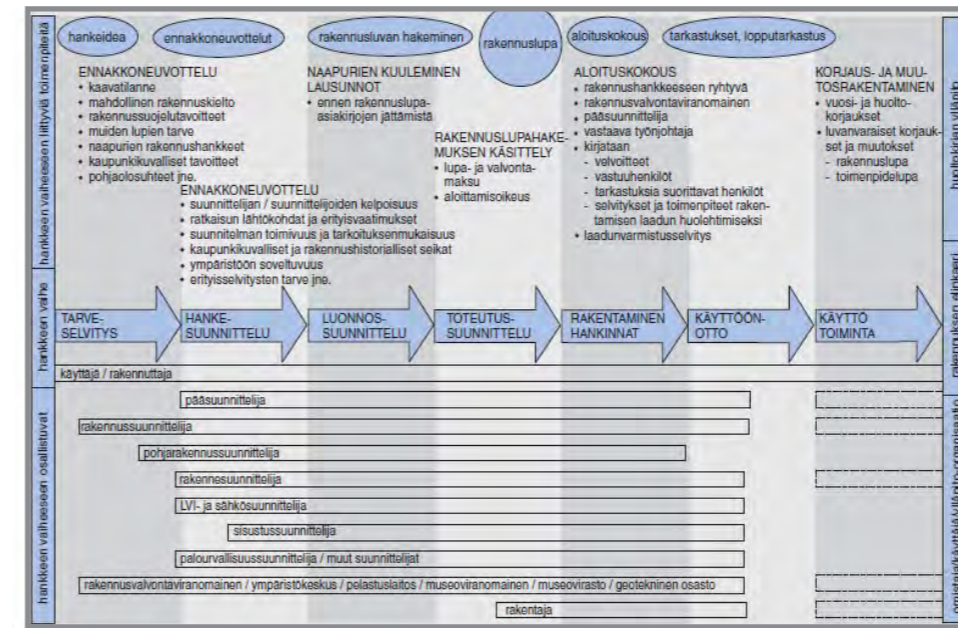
hankkeen vaiheeseen liittyviä toimenpiteitä

hankeidea

ennakkoneuvottelut

rakennusluvan hakeminen

rakennuslupa

aloituskokous

tarkastukset, lopputarkastus

ENNAKKONEUVOTTELU
• kaavatilanne
• mahdollinen rakennuskielto
• rakennussuojelutavoitteet
• muiden lupien tarve
• naapurien rakennushankkeet
• kaupunkikuvalliset tavoitteet
• pohjaolosuhteet jne.

NAAPURIEN KUULEMINEN LAUSUNNOT
• ennen rakennuslupa-asiakirjojen jättämistä

RAKENNUSLUPAHAKEMUKSEN KÄSITTELY
• lupa- ja valvontamaksu
• aloittamisoikeus

ALOITUSKOKOUS
• rakennushankkeeseen ryhtyvä
• rakennusvalvontaviranomainen
• pääsuunnittelija
• vastaava työnjohtaja
• kirjataan
- velvoitteet
- vastuuhenkilöt
- tarkastuksia suorittavat henkilöt
- selvitykset ja toimenpiteet rakentamisen laadun huolehtimiseksi
• laadunvarmistusselvitys

KORJAUS- JA MUUTOSRAKENTAMINEN
• vuosi- ja huoltokorjaukset
• luvanvaraiset korjaukset ja muutokset
- rakennuslupa
- toimenpidelupa

ENNAKKONEUVOTTELU
• suunnittelijan / suunnittelijoiden kelpoisuus
• ratkaisun lähtökohdat ja erityisvaatimukset
• suunnitelman toimivuus ja tarkoituksenmukaisuus
• kaupunkikuvalliset ja rakennushistorialliset seikat
• ympäristöön soveltuvuus
• erityisselvitysten tarve jne.

hankkeen vaihe

TARVE-SELVITYS

HANKE-SUUNNITTELU

LUONNOS-SUUNNITTELU

TOTEUTUS-SUUNNITTELU

RAKENTAMINEN HANKINNAT

KÄYTTÖÖN-OTTO

KÄYTTÖ TOIMINTA

käyttäjä / rakennuttaja

hankkeen vaiheeseen osallistuvat

pääsuunnittelija

rakennussuunnittelija

pohjarakennussuunnittelija

rakennesuunnittelija

LVI- ja sähkösuunnittelija

sisustussuunnittelija

palourvallisuussuunnittelija / muut suunnittelijat

rakennusvalvontaviranomainen / ympäristökeskus / pelastuslaitos / museoviranomainen / museovirasto / geotekninen osasto

rakentaja

huoltokirjan ylläpi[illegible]

rakennuksen elinkaari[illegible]

omistaja/käyttäjä/käyttöorganisaatio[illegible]